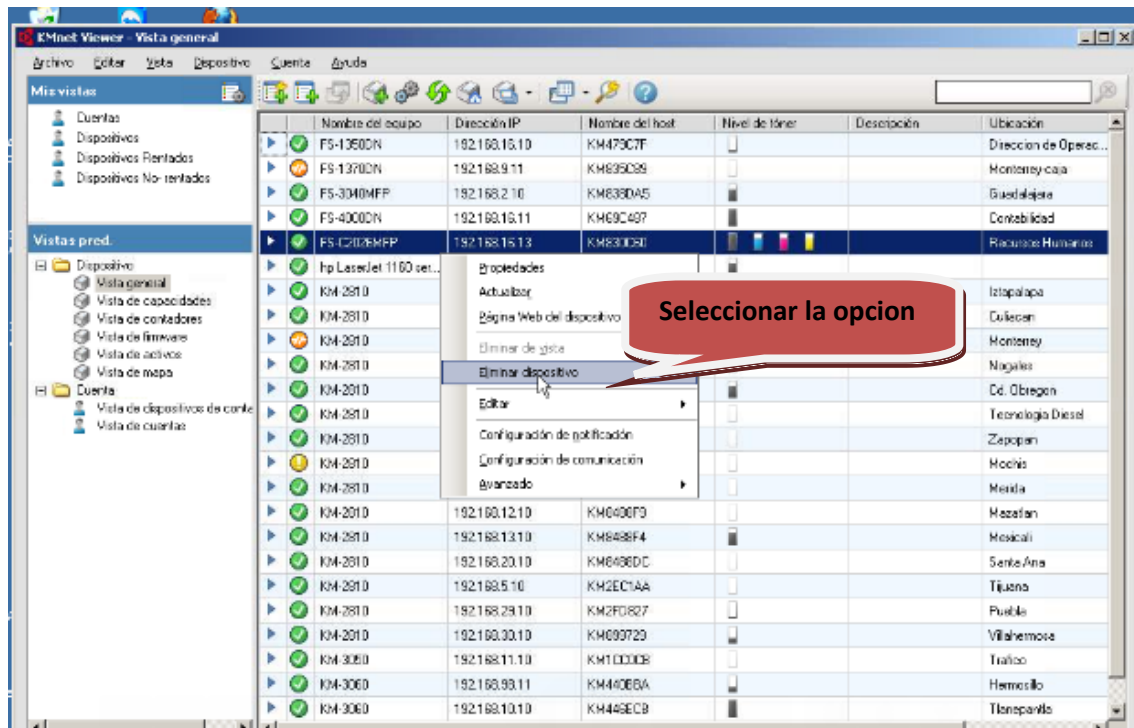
KMnet Viewer - Vista general

Archivo Editar Vista Dispositivo Cuenta Ayuda

Mis vistas
Cuentas
Dispositivos
Dispositivos Rentados
Dispositivos No- rentados

Vistas pred.
Dispositivo
Vista general
Vista de capacidades
Vista de contadores
Vista de firmware
Vista de activos
Vista de mapa
Cuenta
Vista de dispositivos de conte
Vista de cuentas

| Nombre del equipo | Dirección IP | Nombre del host | Nivel de tóner | Descripción | Ubicación |
|---|---|---|---|---|---|
| FS-1350DN | 192.168.16.10 | KM479C7F | | | Direccion de Operac... |
| FS-1370DN | 192.168.9.11 | KM835C99 | | | Monterrey-caja |
| FS-3040MFP | 192.168.2.10 | KM638DA5 | | | Guadalajara |
| FS-4000DN | 192.168.16.11 | KM69C497 | | | Contabilidad |
| FS-C2026MFP | 192.168.16.13 | KM830C50 | | | Recursos Humanos |
| hp LaserJet 1160 ser... | | | | | |
| KM-2810 | | | | | Iztapalapa |
| KM-2810 | | | | | Culiacan |
| KM-2810 | | | | | Monterrey |
| KM-2810 | | | | | Nogales |
| KM-2810 | | | | | Cd. Obregon |
| KM-2810 | | | | | Tecnologia Diesel |
| KM-2810 | | | | | Zapopan |
| KM-2810 | | | | | Mochis |
| KM-2810 | | | | | Merida |
| KM-2810 | 192.168.12.10 | KM6406F3 | | | Mazatlan |
| KM-2810 | 192.168.13.10 | KM8488F4 | | | Mexicali |
| KM-2810 | 192.168.20.10 | KM6486DC | | | Santa Ana |
| KM-2810 | 192.168.5.10 | KM2EC1AA | | | Tijuana |
| KM-2810 | 192.168.29.10 | KM2FC827 | | | Puebla |
| KM-2810 | 192.168.30.10 | KM093720 | | | Villahermosa |
| KM-3050 | 192.168.11.10 | KM1CC0CB | | | Trafico |
| KM-3060 | 192.168.93.11 | KM440BBA | | | Hermosillo |
| KM-3060 | 192.168.10.10 | KM446ECB | | | Tlanepantla |

Propiedades
Actualizar
Página Web del dispositivo
Eliminar de vista
Eliminar dispositivo
Editar
Configuración de notificación
Configuración de comunicación
Avanzado

Seleccionar la opcion